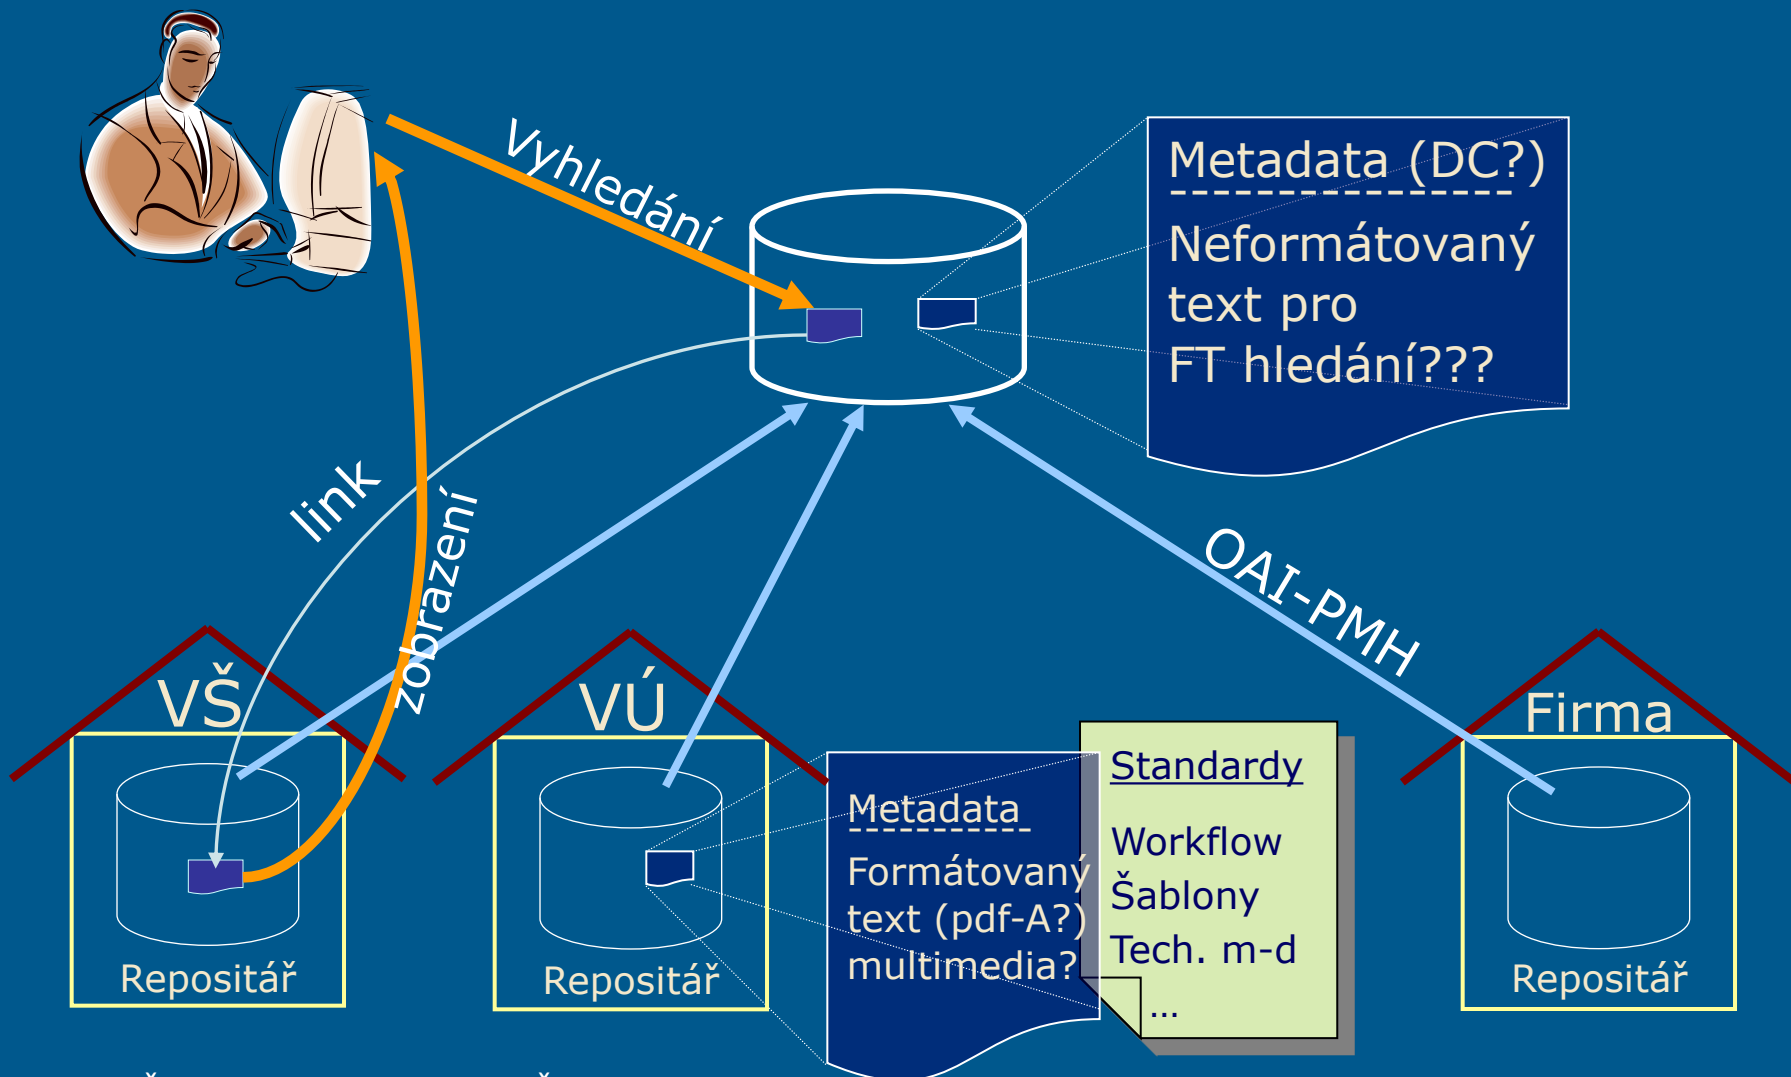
Vyhledání

Metadata (DC?)

Neformátovaný text pro FT hledání???

link

zobrazení

OAI-PMH

VŠ

Repositář

VÚ

Repositář

Metadata

Formátovaný text (pdf-A?) multimedia?

Standardy

Workflow

Šablony

Tech. m-d

…

Firma

Repositář